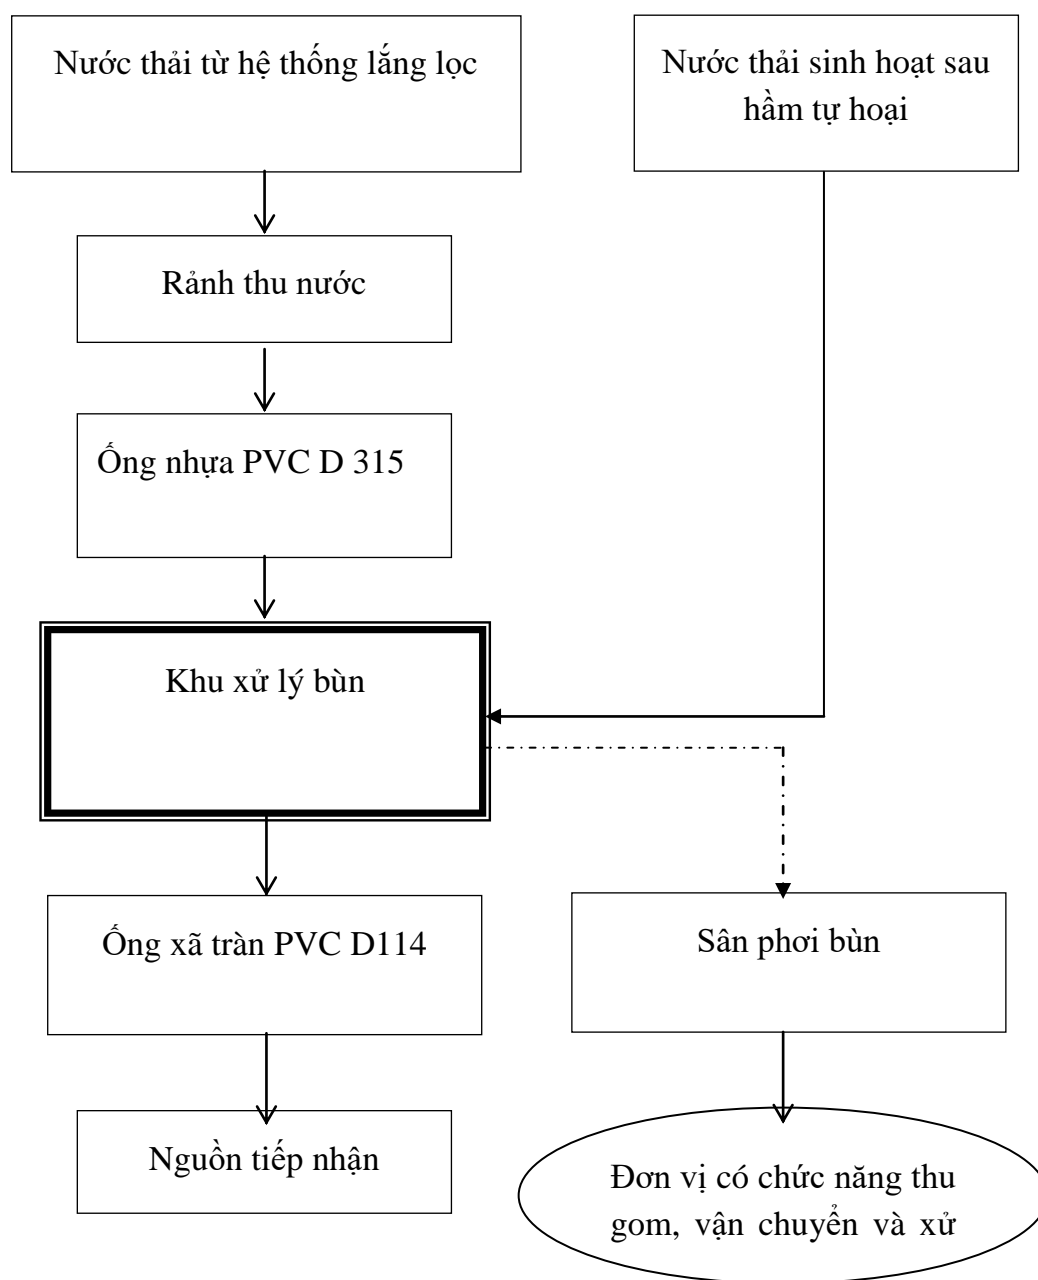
Nước thải từ hệ thống lắng lọc

Nước thải sinh hoạt sau hầm tự hoại

Rảnh thu nước

Ống nhựa PVC D 315

Khu xử lý bùn

Ống xã tràn PVC D114

Sân phơi bùn

Nguồn tiếp nhận

Đơn vị có chức năng thu gom, vận chuyển và xử